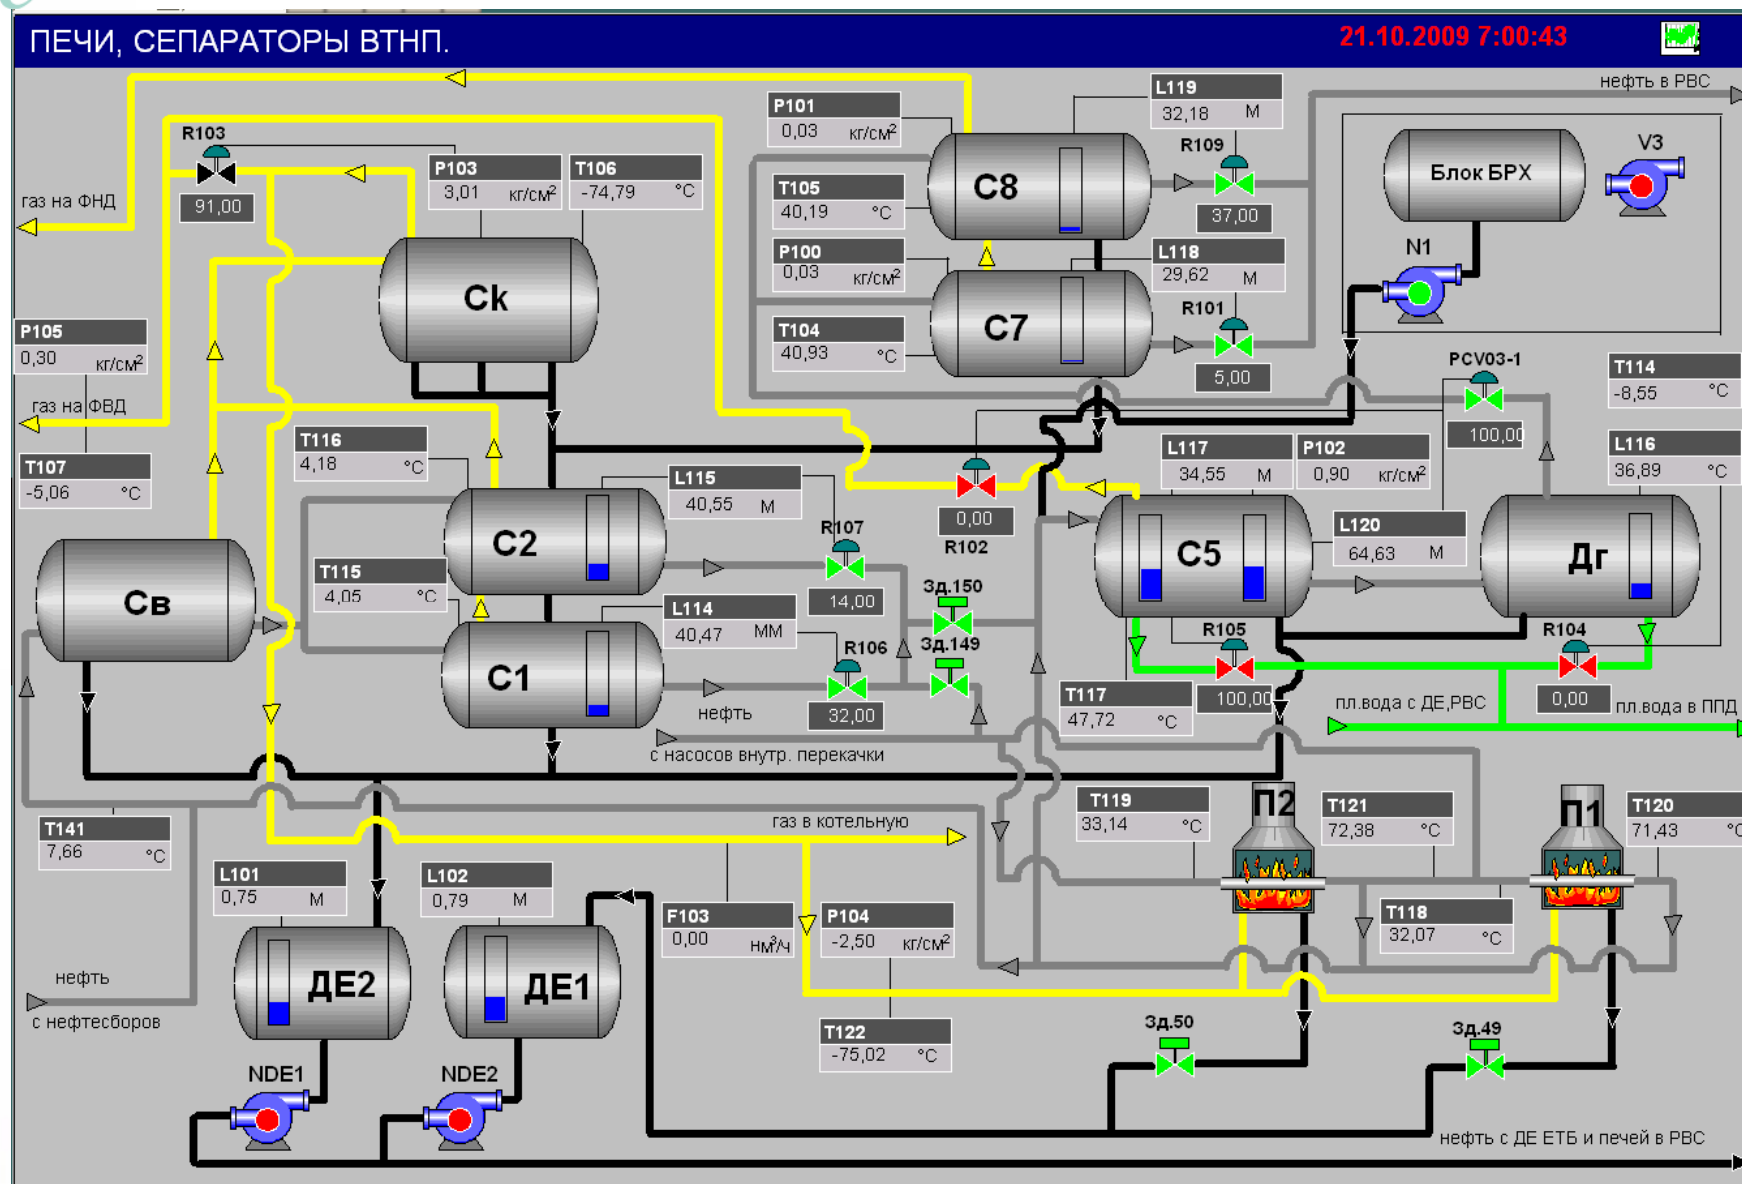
ПЕЧИ, СЕПАРАТОРЫ ВТНП.

21.10.2009 7:00:43

нефть в РВС

L119
32,18 М

P101
0,03 кг/см²

R109
37,00

V3

Блок БРХ

C8

T105
40,19 °C

P100
0,03 кг/см²

L118
29,62 М

N1

C7

R101
5,00

T104
40,93 °C

R103
91,00

P103
3,01 кг/см²

T106
-74,79 °C

газ на ФНД

Ck

P105
0,30 кг/см²

газ на ФВД

T107
-5,06 °C

T116
4,18 °C

PCV03-1
100,00

T114
-8,55 °C

T116
36,89 °C

L117
34,55 М

P102
0,90 кг/см²

L115
40,55 М

C2

R107
14,00

0,00
R102

L120
64,63 М

C5

Дг

Св

T115
4,05 °C

Зд.150

Зд.149

L114
40,47 ММ

C1

R106
32,00

нефть

R105
100,00

R104
0,00

T117
47,72 °C

пл.вода с ДЕ,РВС

пл.вода в ППД

с насосов внутр. перекачки

T141
7,66 °C

газ в котельную

T119
33,14 °C

П2

T121
72,38 °C

П1

T120
71,43 °C

L101
0,75 М

L102
0,79 М

F103
0,00 нм³/ч

P104
-2,50 кг/см²

T118
32,07 °C

нефть

с нефтесборов

ДЕ2

ДЕ1

T122
-75,02 °C

Зд.50

Зд.49

NDE1

NDE2

нефть с ДЕ ЕТБ и печей в РВС